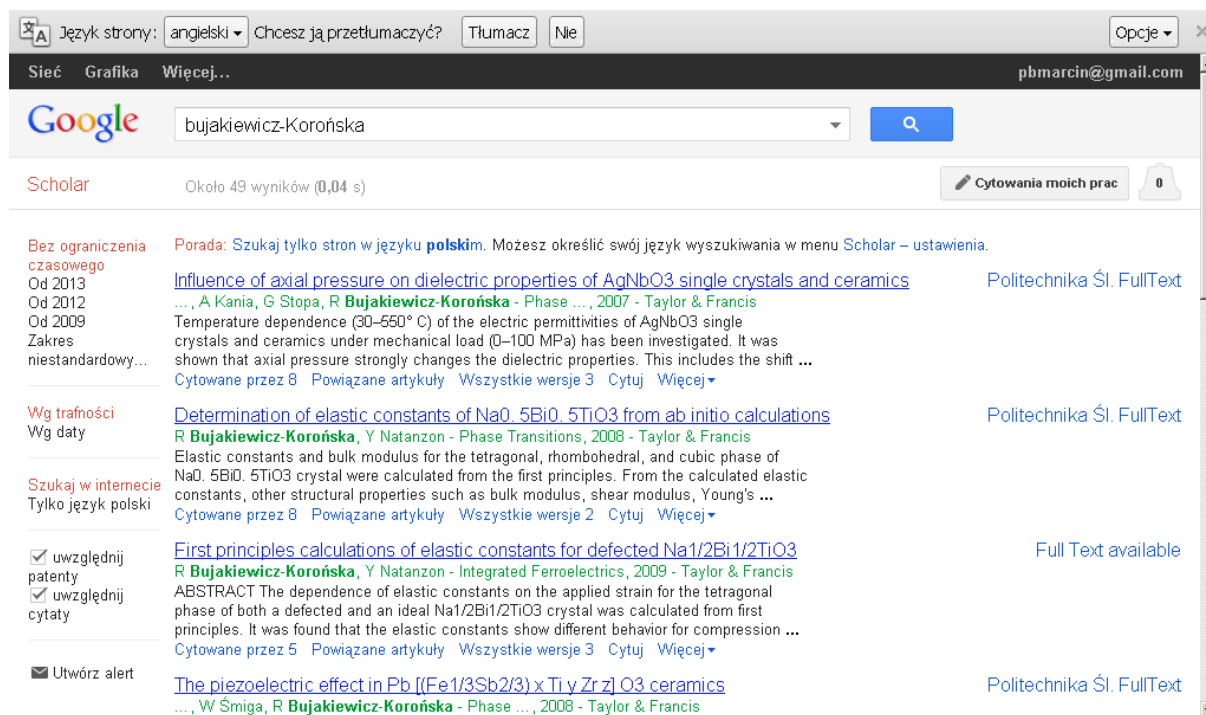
Język strony: angielski ▾ Chcesz ją przetłumaczyć? Tłumacz Nie Opcje ▾ ×

Sieć Grafika Więcej... pbmarcin@gmail.com

Google bujakiewicz-Korońska

Scholar Około 49 wyników (0,04 s) Cytowania moich prac 0

Bez ograniczenia czasowego
Od 2013
Od 2012
Od 2009
Zakres niestandardowy...

Wg trafności
Wg daty

Szukaj w internecie
Tylko język polski

uwzględnij patenty
uwzględnij cytaty

Utwórz alert

Porada: Szukaj tylko stron w języku polskim. Możesz określić swój język wyszukiwania w menu Scholar – ustawienia.

Influence of axial pressure on dielectric properties of AgNbO3 single crystals and ceramics
Politechnika Śl. FullText
..., A Kania, G Stopa, R Bujakiewicz-Korońska - Phase ..., 2007 - Taylor & Francis
Temperature dependence (30–550° C) of the electric permittivities of AgNbO3 single crystals and ceramics under mechanical load (0–100 MPa) has been investigated. It was shown that axial pressure strongly changes the dielectric properties. This includes the shift ...
Cytowane przez 8 Powiązane artykuły Wszystkie wersje 3 Cytuj Więcej ▾

Determination of elastic constants of Na0. 5Bi0. 5TiO3 from ab initio calculations
Politechnika Śl. FullText
R Bujakiewicz-Korońska, Y Natanzon - Phase Transitions, 2008 - Taylor & Francis
Elastic constants and bulk modulus for the tetragonal, rhombohedral, and cubic phase of Na0. 5Bi0. 5TiO3 crystal were calculated from the first principles. From the calculated elastic constants, other structural properties such as bulk modulus, shear modulus, Young's ...
Cytowane przez 8 Powiązane artykuły Wszystkie wersje 2 Cytuj Więcej ▾

First principles calculations of elastic constants for defected Na1/2Bi1/2TiO3
Full Text available
R Bujakiewicz-Korońska, Y Natanzon - Integrated Ferroelectrics, 2009 - Taylor & Francis
ABSTRACT The dependence of elastic constants on the applied strain for the tetragonal phase of both a defected and an ideal Na1/2Bi1/2TiO3 crystal was calculated from first principles. It was found that the elastic constants show different behavior for compression ...
Cytowane przez 5 Powiązane artykuły Wszystkie wersje 3 Cytuj Więcej ▾

The piezoelectric effect in Pb [(Fe1/3Sb2/3) x Ti y Zr z] O3 ceramics
Politechnika Śl. FullText
..., W Śmiga, R Bujakiewicz-Korońska - Phase ..., 2008 - Taylor & Francis